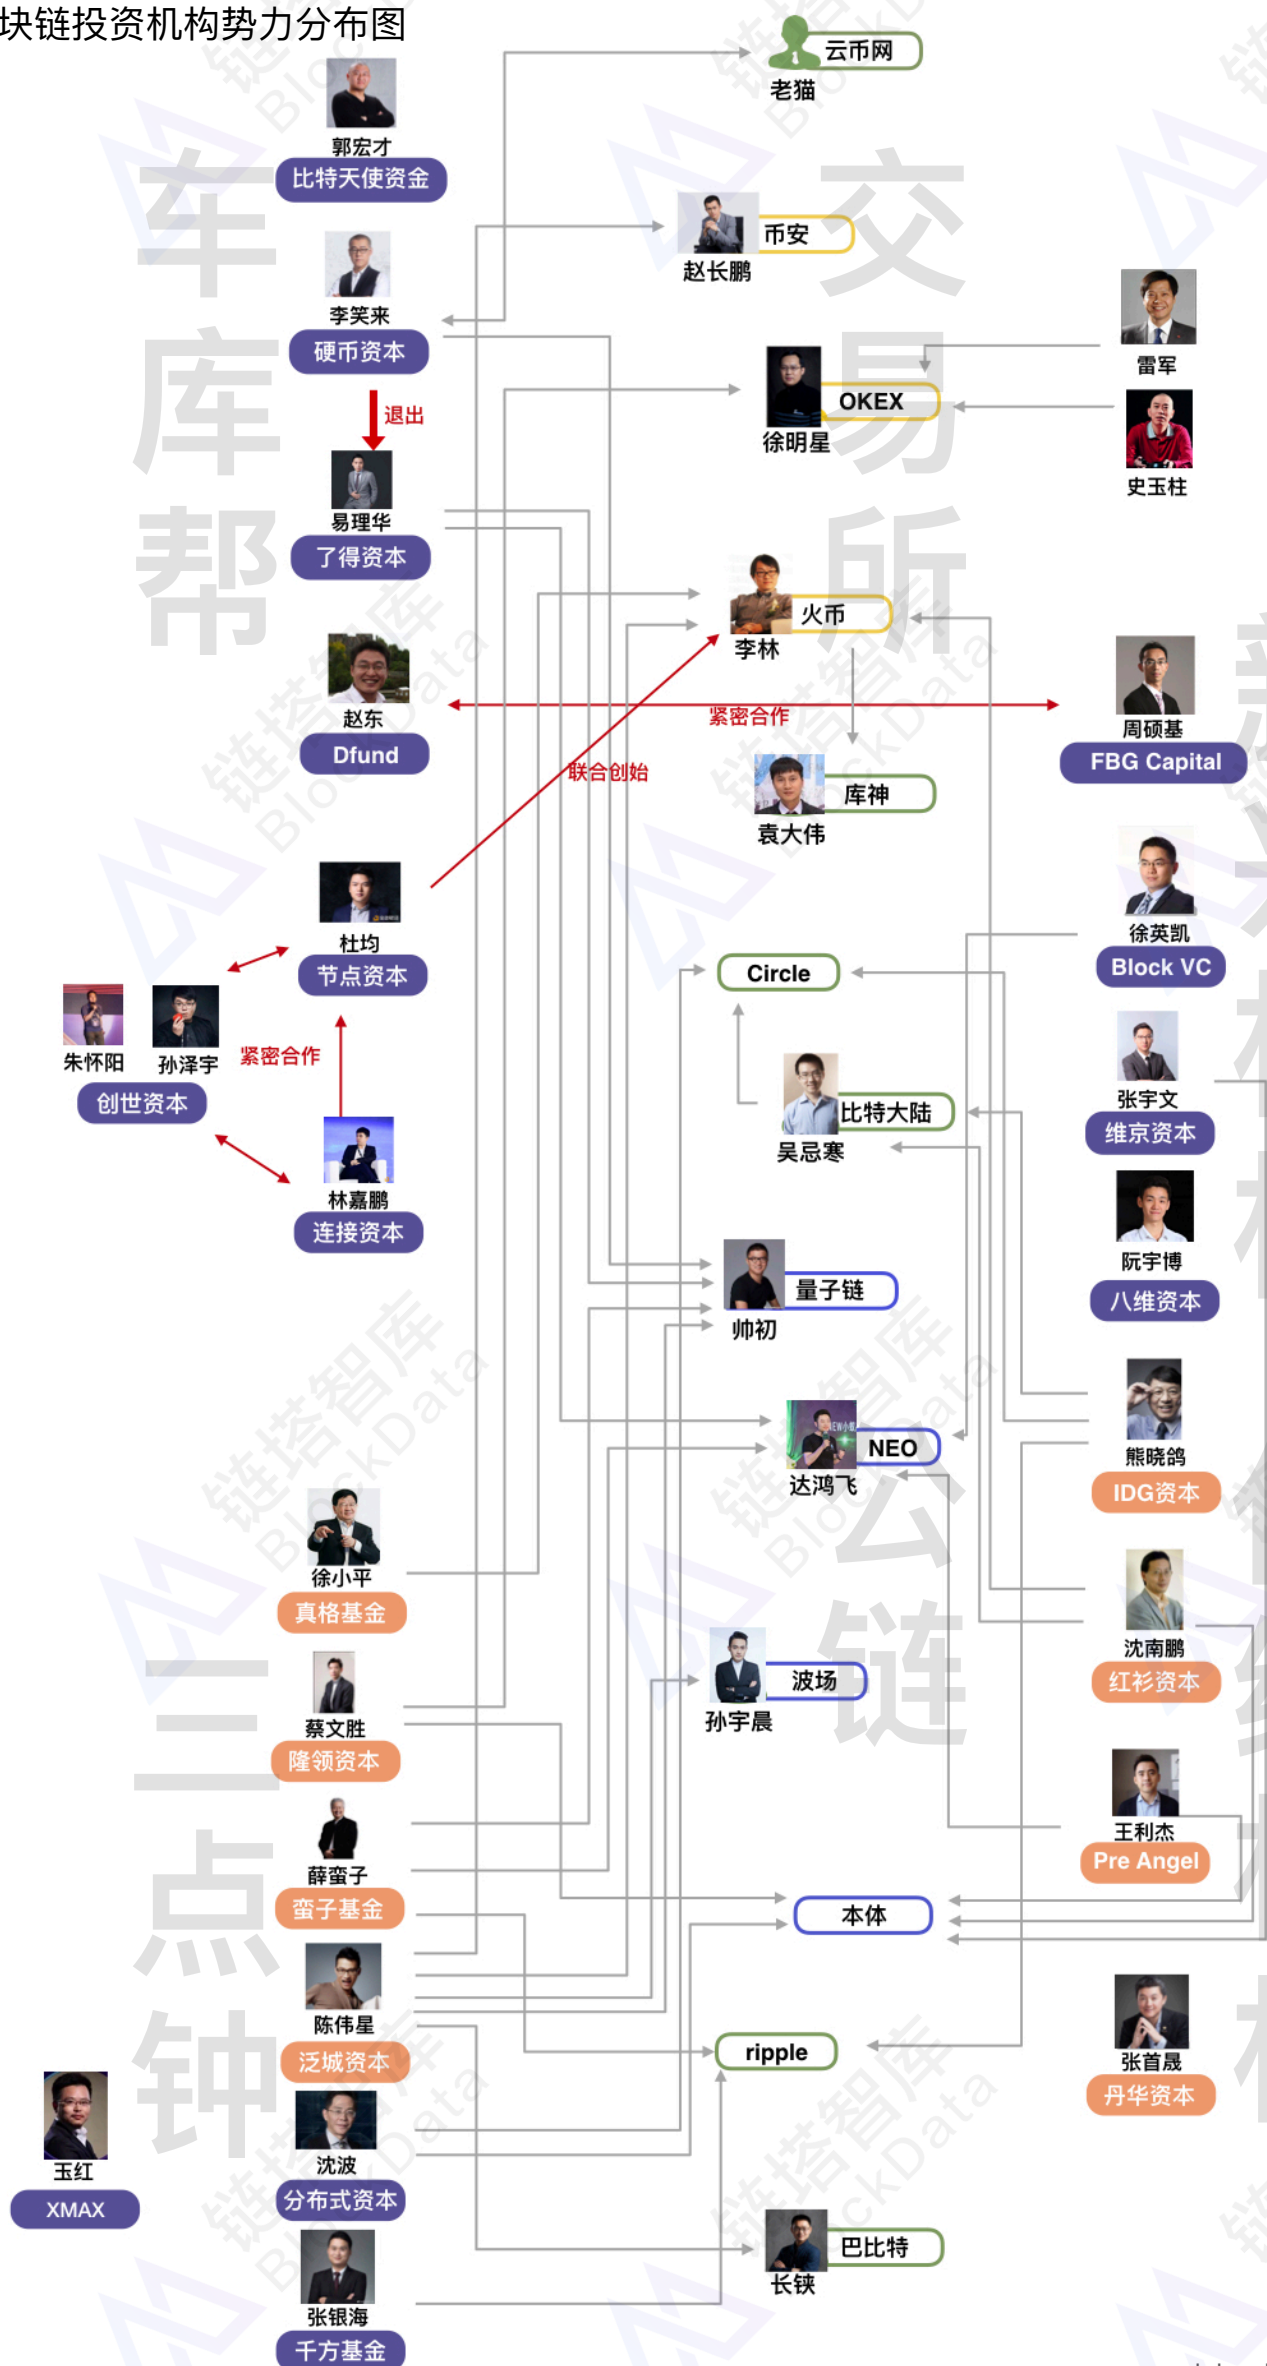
块链投资机构势力分布图

郭宏才
比特天使资金

李笑来
硬币资本

退出

易理华
了得资本

赵东
Dfund

杜均
节点资本

朱怀阳
孙泽宇
创世资本

紧密合作

林嘉鹏
连接资本

徐小平
真格基金

蔡文胜
隆领资本

薛蛮子
蛮子基金

陈伟星
泛城资本

玉红
XMAX

沈波
分布式资本

张银海
千方基金

云币网
老猫

币安
赵长鹏

OKEX
徐明星

火币
李林

紧密合作

联合创始

库神
袁大伟

Circle

比特大陆
吴忌寒

量子链
帅初

NEO
达鸿飞

波场
孙宇晨

本体

ripple

巴比特
长铁

雷军

史玉柱

周硕基
FBG Capital

徐英凯
Block VC

张宇文
维京资本

阮宇博
八维资本

熊晓鸽
IDG资本

沈南鹏
红杉资本

王利杰
Pre Angel

张首晟
丹华资本

币库帮

交易所

三点钟

公链